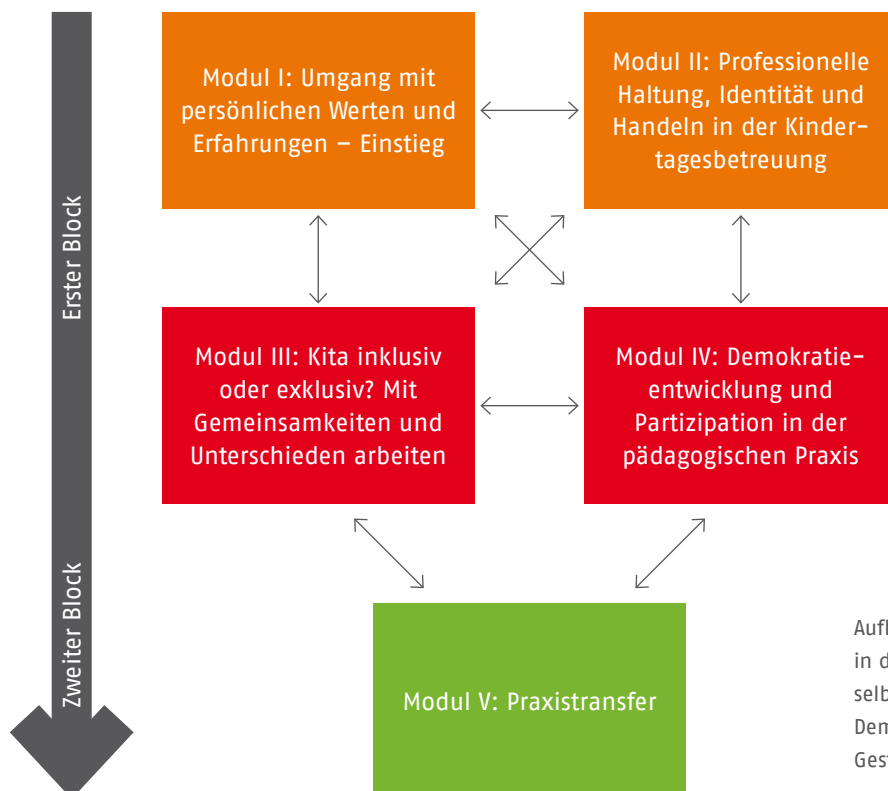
Erster Block

Zweiter Block

Modul I: Umgang mit persönlichen Werten und Erfahrungen – Einstieg

Modul II: Professionelle Haltung, Identität und Handeln in der Kindertagesbetreuung

Modul III: Kita inklusiv oder exklusiv? Mit Gemeinsamkeiten und Unterschieden arbeiten

Modul IV: Demokratieentwicklung und Partizipation in der pädagogischen Praxis

Modul V: Praxistransfer

Aufl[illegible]
in d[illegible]
selb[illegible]
Dem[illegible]
Ges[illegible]